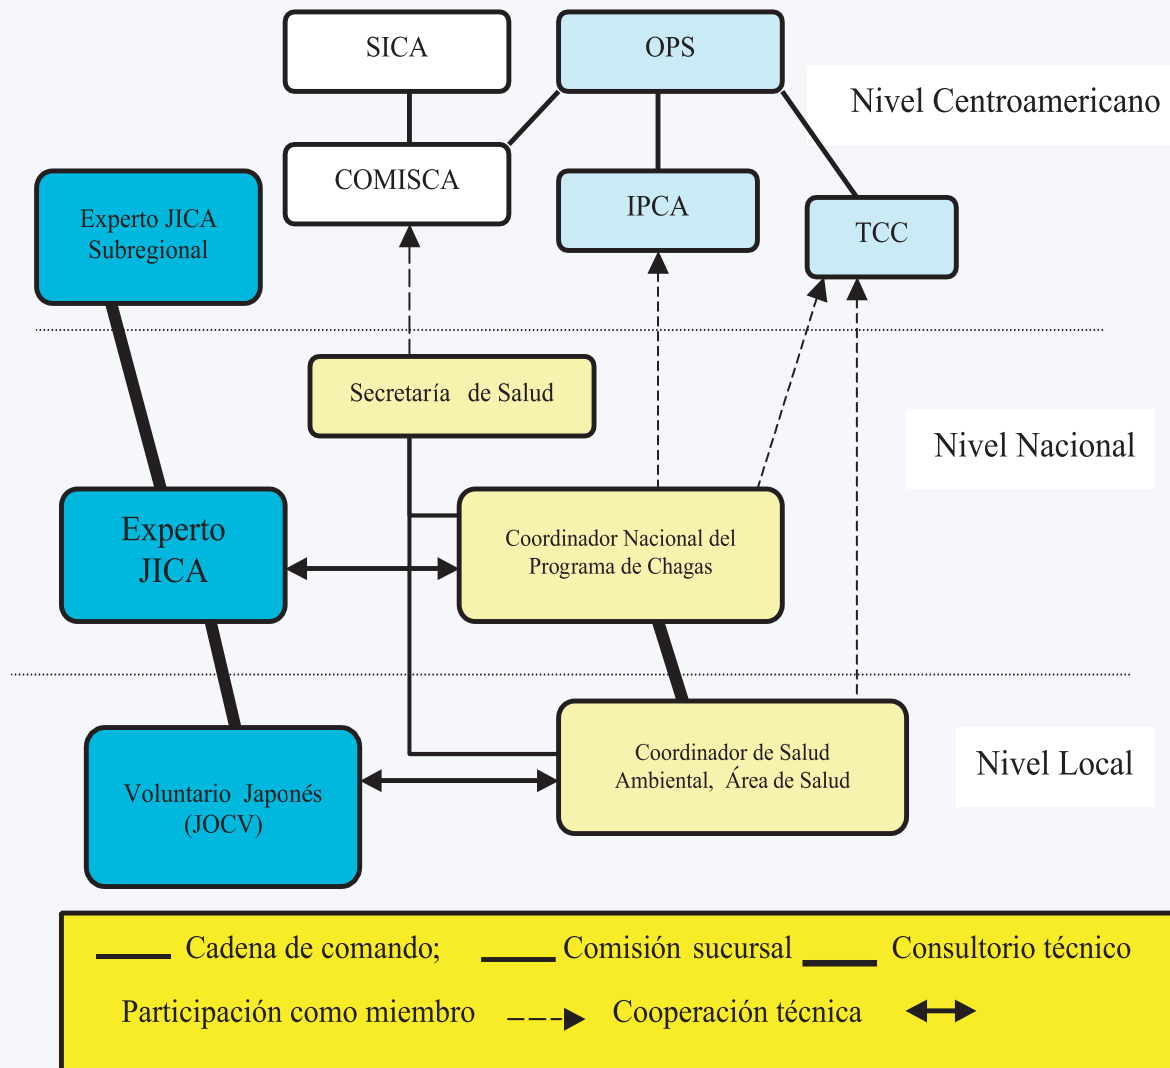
SICA

OPS

Nivel Centroamericano

COMISCA

IPCA

TCC

Experto JICA Subregional

Secretaría de Salud

Nivel Nacional

Experto JICA

Coordinador Nacional del Programa de Chagas

Coordinador de Salud Ambiental, Área de Salud

Nivel Local

Voluntario Japonés (JOCV)

Cadena de comando; Comisión sucursal Consultorio técnico

Participación como miembro Cooperación técnica